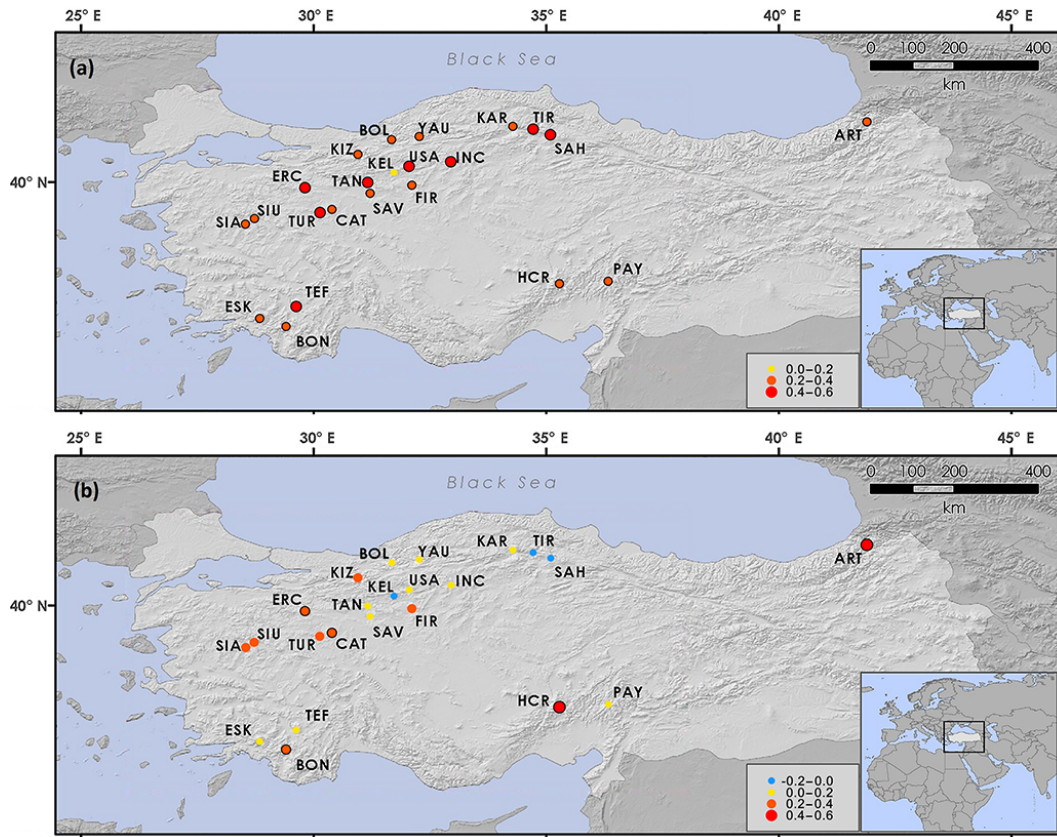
25° E 30° E 35° E 40° E 45° E

(a)

Black Sea

0 100 200 400
km

BOL YAU KAR TIR SAH ART
KIZ KEL USA INC
40° N
ERC TAN FIR
SAV
SIU TUR CAT
SIA

HCR PAY

TEF
ESK
BON

0.0–0.2
0.2–0.4
0.4–0.6

25° E 30° E 35° E 40° E 45° E

(b)

Black Sea

0 100 200 400
km

KAR TIR
BOL YAU SAH ART
KIZ KEL USA INC
40° N
ERC TAN FIR
SAV
SIU TUR CAT
SIA

HCR PAY

TEF
ESK
BON

-0.2–0.0
0.0–0.2
0.2–0.4
0.4–0.6